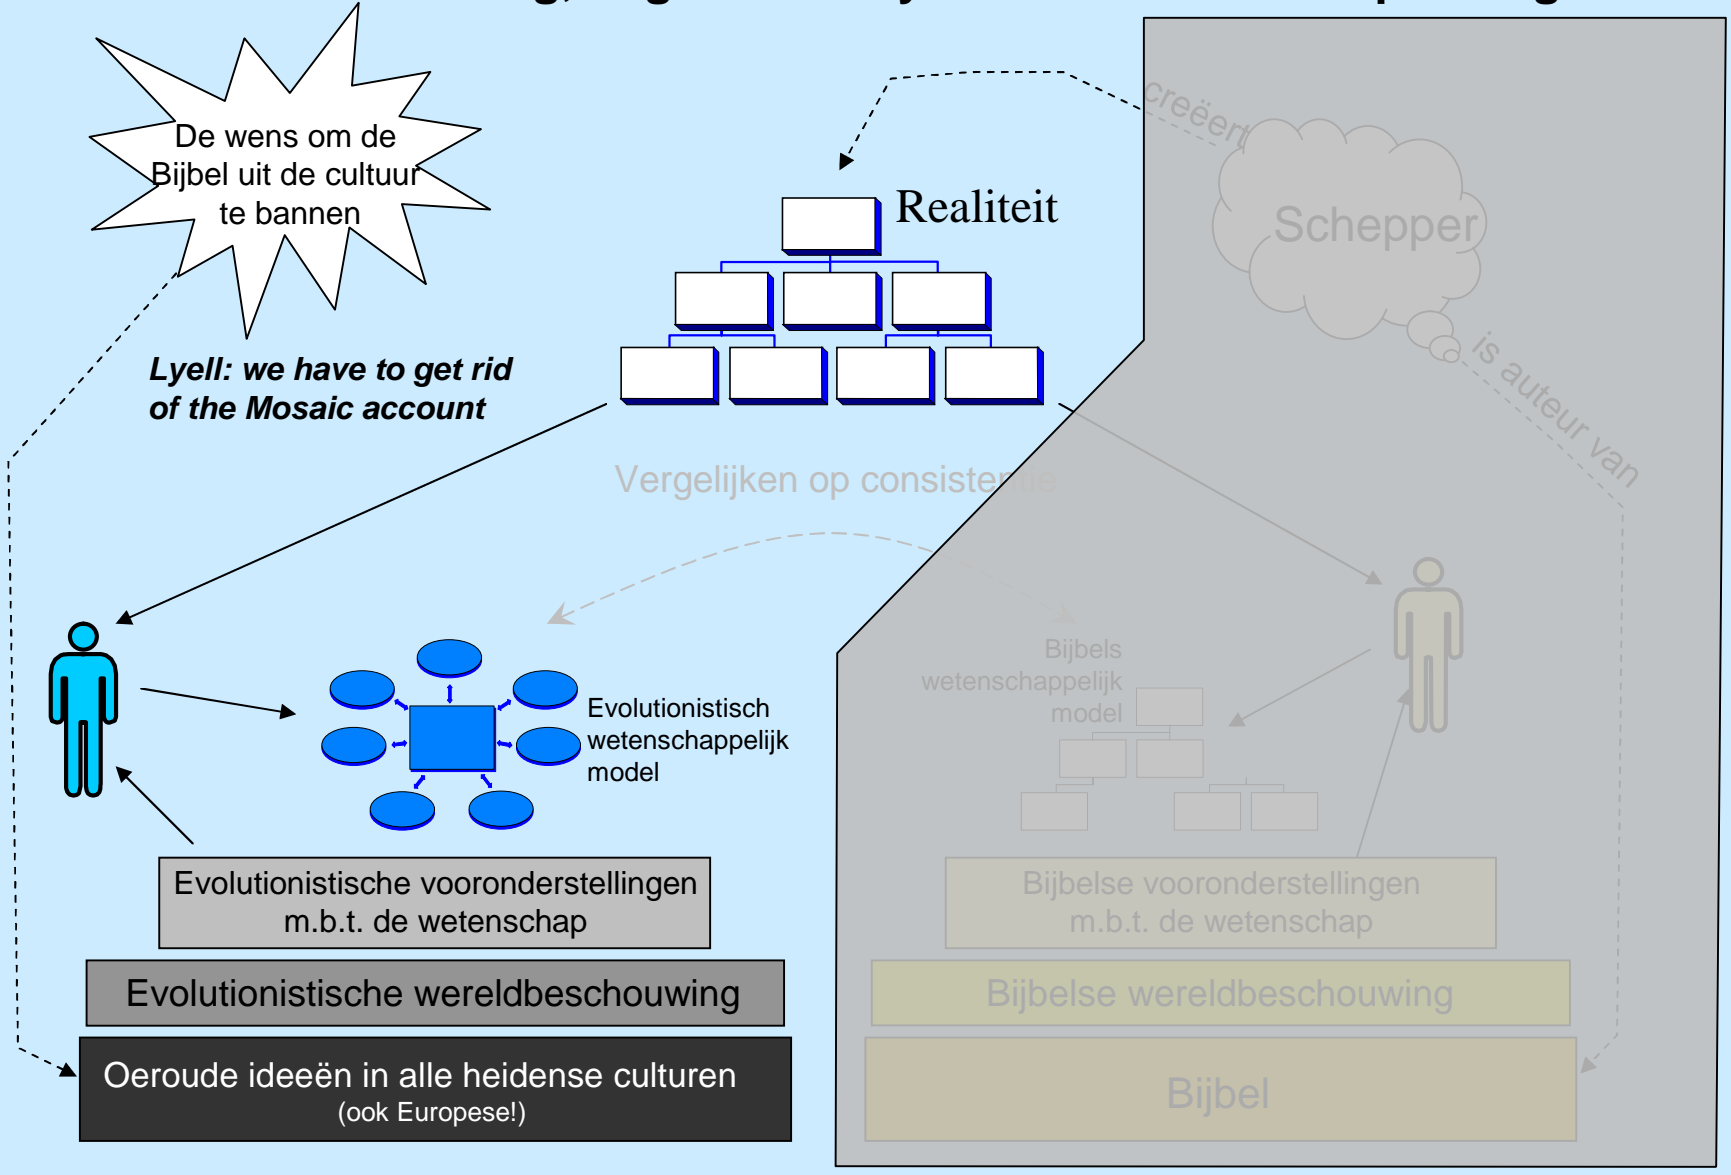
De wens om de Bijbel uit de cultuur te bannen

Lyell: we have to get rid of the Mosaic account

creëert

Realiteit

Schepper

is auteur van

Vergelijken op consistentie

Bijbels wetenschappelijk model

Evolutionistisch wetenschappelijk model

Evolutionistische vooronderstellingen m.b.t. de wetenschap

Bijbelse vooronderstellingen m.b.t. de wetenschap

Evolutionistische wereldbeschouwing

Bijbelse wereldbeschouwing

Oeroude ideeën in alle heidense culturen
(ook Europese!)

Bijbel